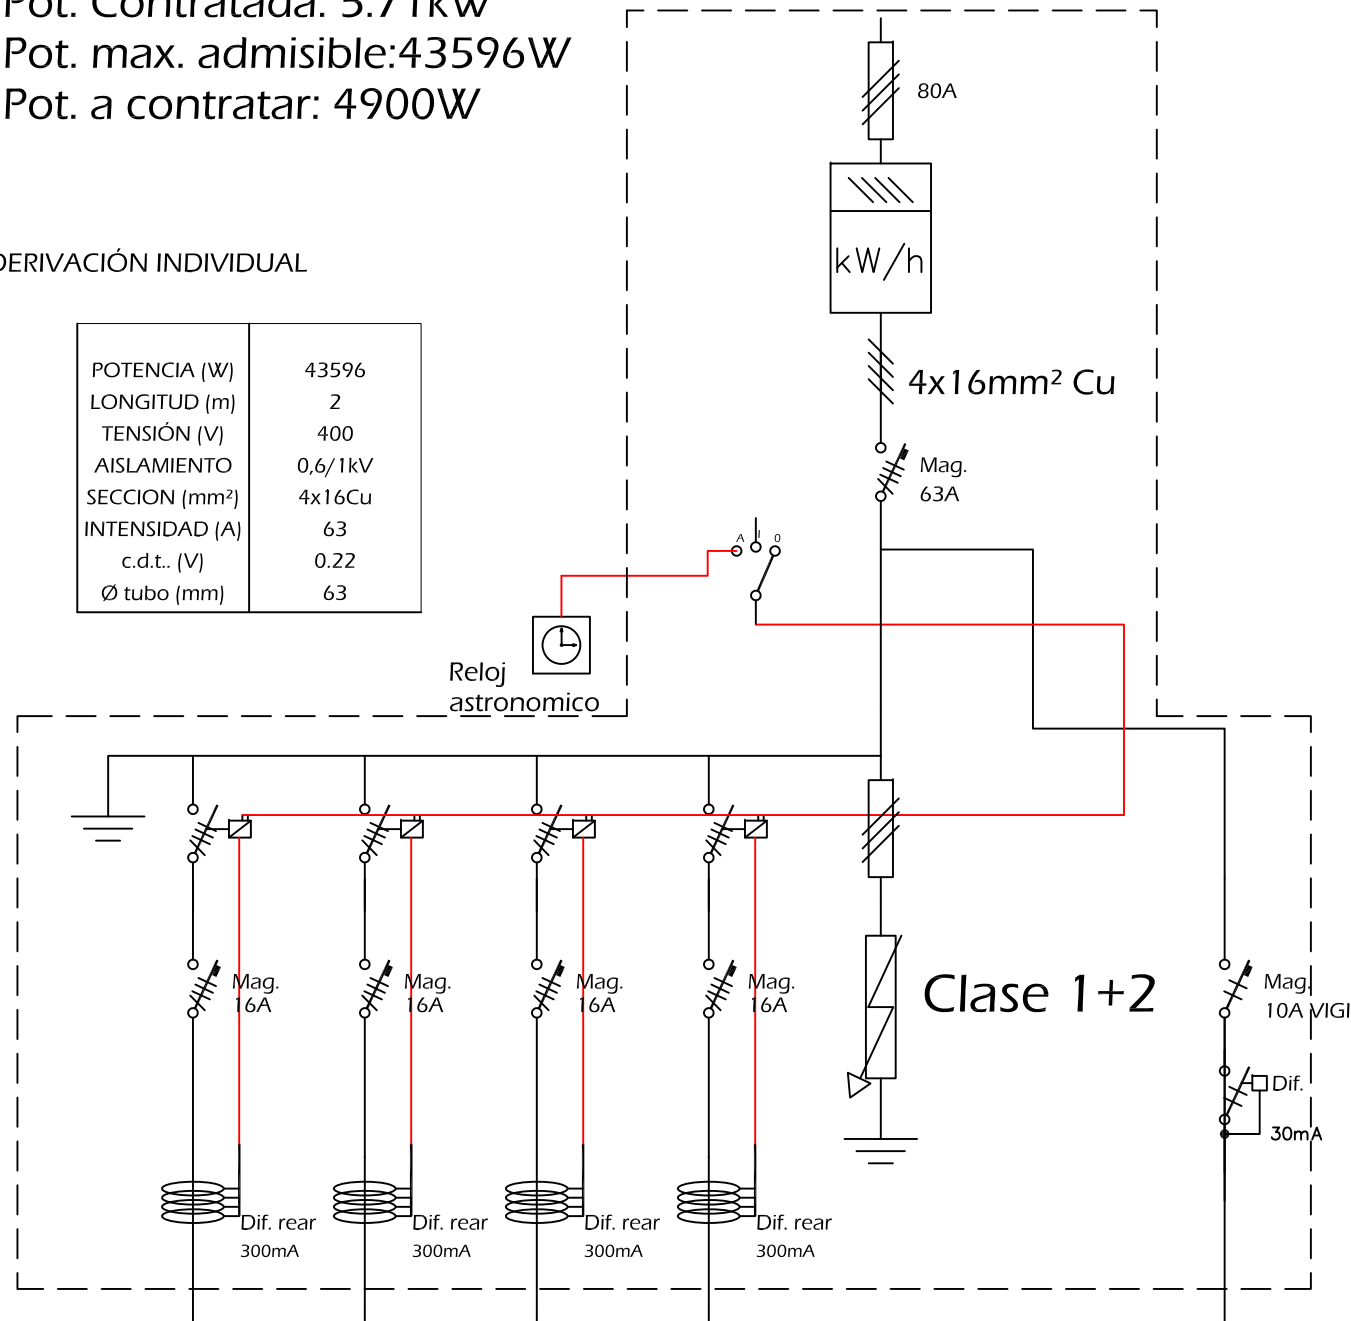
Pot. Contratada: 5.71kW
Pot. max. admisible:43596W
Pot. a contratar: 4900W

DERIVACIÓN INDIVIDUAL

| POTENCIA (W) | 43596 |
|---|---|
| LONGITUD (m) | 2 |
| TENSIÓN (V) | 400 |
| AISLAMIENTO | 0,6/1kV |
| SECCION (mm²) | 4x16Cu |
| INTENSIDAD (A) | 63 |
| c.d.t.. (V) | 0.22 |
| Ø tubo (mm) | 63 |

80A

kW/h

4x16mm² Cu

Mag.
63A

A I 0

Reloj
astronomico

Mag.
16A

Mag.
16A

Mag.
16A

Mag.
16A

Clase 1+2

Mag.
10A VIGI

Dif.
30mA

Dif. rear
300mA

Dif. rear
300mA

Dif. rear
300mA

Dif. rear
300mA